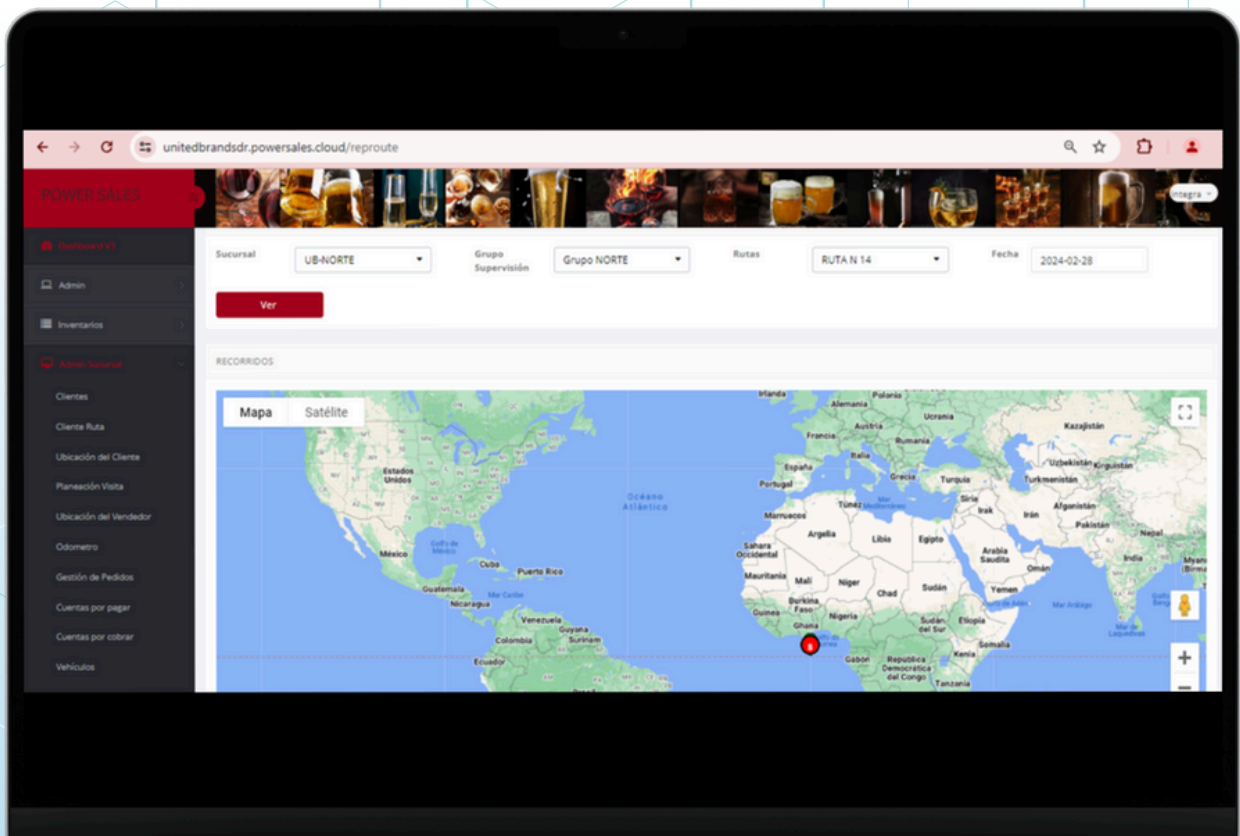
unitedbrandsdr.powersales.cloud/reproute

POWER SALES

Integra

Dashboard V1

Admin

Inventarios

Admin Sucursal

Clientes

Cliente Ruta

Ubicación del Cliente

Planeación Visita

Ubicación del Vendedor

Odometro

Gestión de Pedidos

Cuentas por pagar

Cuentas por cobrar

Vehículos

Sucursal UB-NORTE

Grupo Supervisión Grupo NORTE

Rutas RUTA N 14

Fecha 2024-02-28

Ver

RECORRIDOS

Mapa Satélite

Irlanda Polonia Alemania Ucrania Kazajistán Francia Austria Rumania Italia España Portugal Grecia Turquía Uzbekistán Kirguistán Turkmenistán Estados Unidos Océano Atlántico Túnez Mar Mediterráneo Siria Irak Irán Afganistán Pakistán Marruecos Argelia Libia Egipto Nepal Sahara Occidental Arabia Saudita India Omán México Golfo de México Cuba Puerto Rico Mauritania Mali Níger Chad Sudán Yemen Guatemala Mar Caribe Burkina Faso Nicaragua Guinea Nigeria Mar Arábigo Venezuela Guyana Surinam Sudán del Sur Etiopía Colombia Ghana Somalia Ecuador Gabón República Democrática del Congo Kenia Tanzania